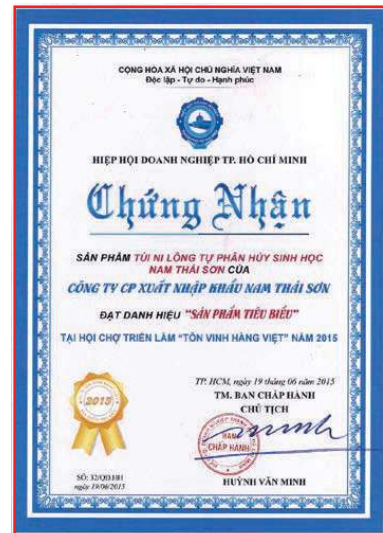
CỘNG HOÀ XÃ HỘI CHỦ NGHĨA VIỆT NAM
Độc lập - Tự do - Hạnh phúc

HIỆP HỘI DOANH NGHIỆP TP. HỒ CHÍ MINH

Chứng Nhận

SẢN PHẨM TÚI NI LÔNG TỰ PHÂN HỦY SINH HỌC NAM THÁI SƠN CỦA

CÔNG TY CP XUẤT NHẬP KHẨU NAM THÁI SƠN

ĐẠT DANH HIỆU "SẢN PHẨM TIÊU BIỂU"

TẠI HỘI CHỢ TRIỂN LÃM "TÔN VINH HÀNG VIỆT" NĂM 2015

2015

TP. HCM, ngày 19 tháng 06 năm 2015
TM. BAN CHẤP HÀNH
CHỦ TỊCH

BAN CHẤP HÀNH

HUỲNH VĂN MINH

SỐ: 32/QĐ.HH
ngày 19/06/2015